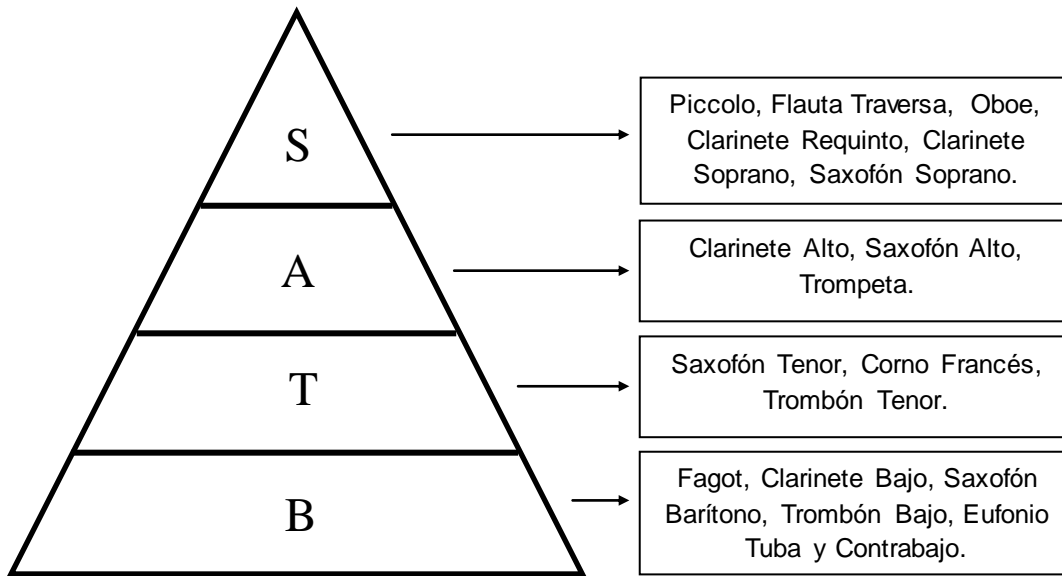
S

Piccolo, Flauta Traversa, Oboe, Clarinete Requinto, Clarinete Soprano, Saxofón Soprano.

A

Clarinete Alto, Saxofón Alto, Trompeta.

T

Saxofón Tenor, Corno Francés, Trombón Tenor.

B

Fagot, Clarinete Bajo, Saxofón Barítono, Trombón Bajo, Eufonio Tuba y Contrabajo.